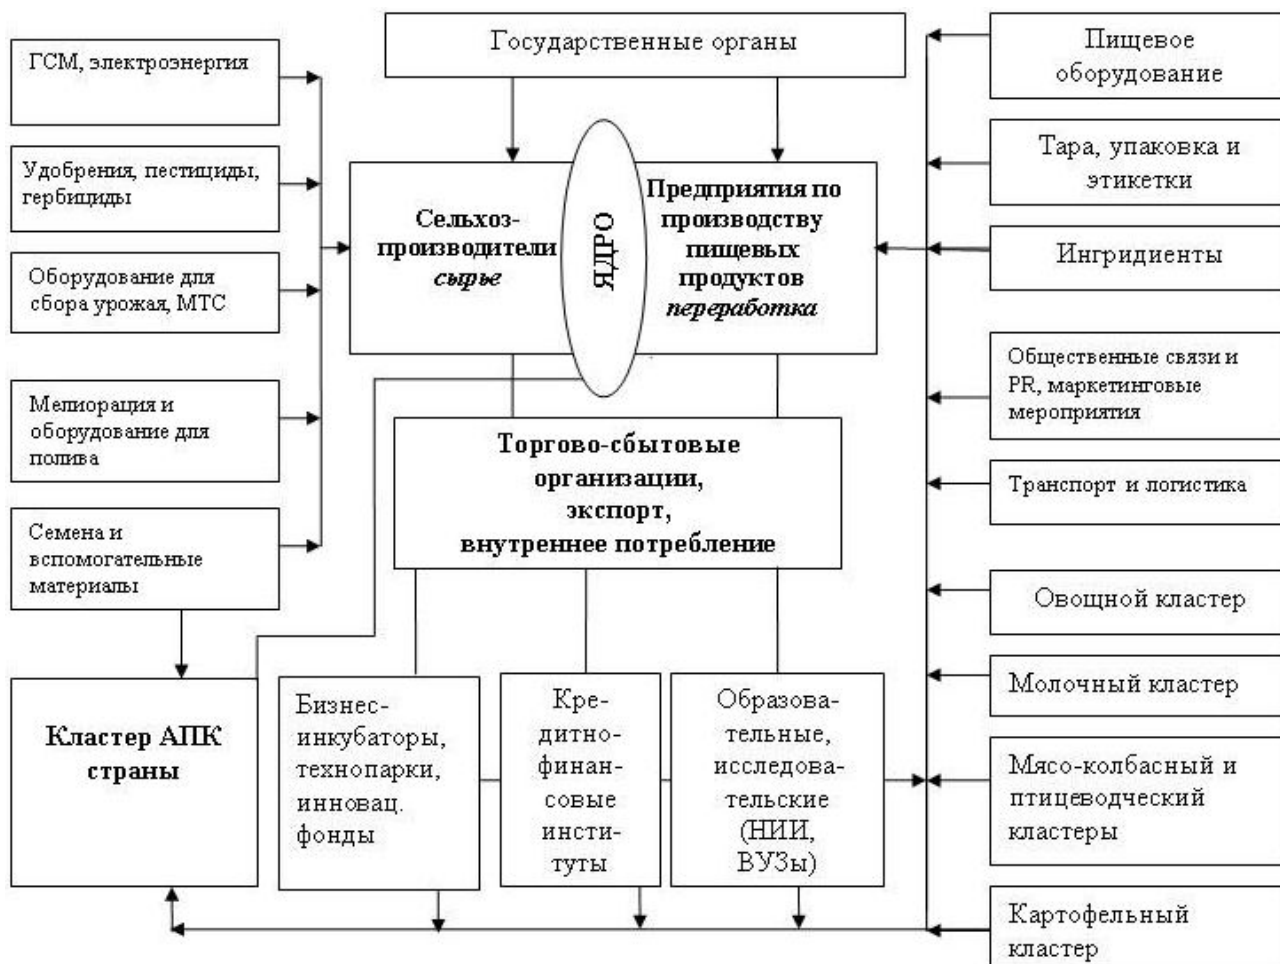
ГСМ, электроэнергия

Удобрения, пестициды, гербициды

Оборудование для сбора урожая, МТС

Мелиорация и оборудование для полива

Семена и вспомогательные материалы

Государственные органы

Сельхоз-производители *сырье*

ЯДРО

Предприятия по производству пищевых продуктов *переработка*

Пищевое оборудование

Тара, упаковка и этикетки

Ингридиенты

Общественные связи и PR, маркетинговые мероприятия

Транспорт и логистика

Торгово-сбытовые организации, экспорт, внутреннее потребление

Овощной кластер

Молочный кластер

Мясо-колбасный и птицеводческий кластеры

Картофельный кластер

Кластер АПК страны

Бизнес-инкубаторы, технопарки, инновац. фонды

Кредитно-финансовые институты

Образовательные, исследовательские (НИИ, ВУЗы)